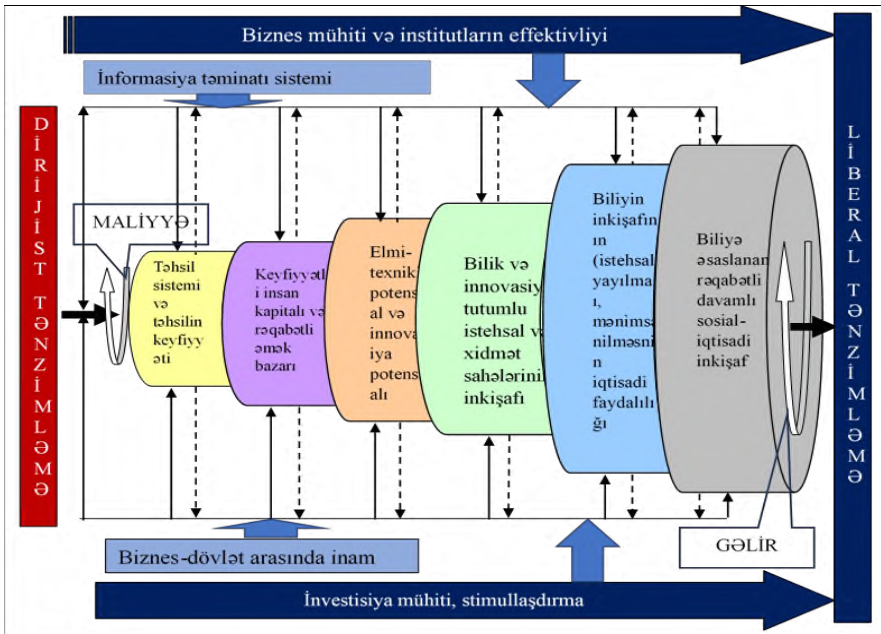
Biznes mühiti və institutların effektivliyi

İnformasiya təminatı sistemi

D İ R İ J İ S T T Ə N Z İ M L Ə M Ə

MALİYYƏ

Təhsil sistemi və təhsilin keyfiyyəti

Keyfiyyətli insan kapitalı və rəqabətli əmək bazarı

Elmi-texniki potensial və innovasiya potensialı

Bilik və innovasiya tutumlu istehsal və xidmət sahələrinin inkişafı

Biliyin inkişafının (istehsalı, yayılması, mənimsənilməsinin) iqtisadi faydalılığı

Biliyə əsaslanan rəqabətli davamlı sosial-iqtisadi inkişaf

L İ B E R A L T Ə N Z İ M L Ə M Ə

GƏLİR

Biznes-dövlət arasında inam

İnvestisiya mühiti, stimullaşdırma